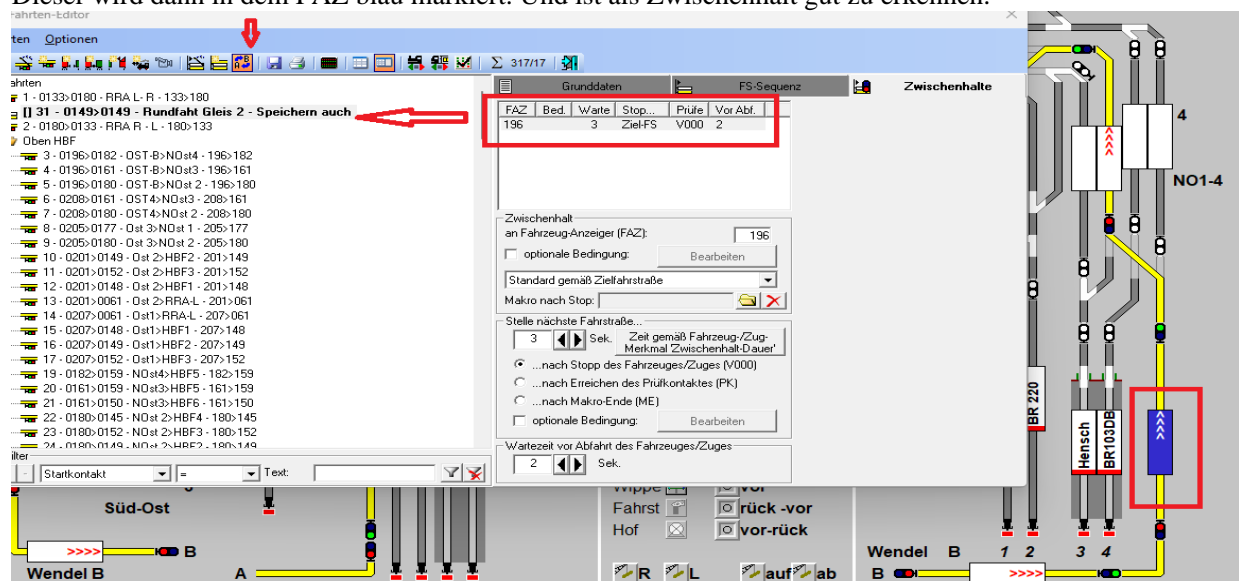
Dieser wird dann in dem FAZ blau markiert. Und ist als Zwischenhalt gut zu erkennen.

ahrten-Editor

ten Optionen

$\Sigma$ 317/17

ehrten
1 - 0133>0180 - RRA L- R - 133>180
[] 31 - 0149>0149 - Rundfaht Gleis 2 - Speichern auch
2 - 0180>0133 - RRA R - L - 180>133
Oben HBF
3 - 0196>0182 - OST-B>NOst4 - 196>182
4 - 0196>0161 - OST-B>NOst3 - 196>161
5 - 0196>0180 - OST-B>NOst 2 - 196>180
6 - 0208>0161 - OST4>NOst3 - 208>161
7 - 0208>0180 - OST4>NOst 2 - 208>180
8 - 0205>0177 - Ost 3>NOst 1 - 205>177
9 - 0205>0180 - Ost 3>NOst 2 - 205>180
10 - 0201>0149 - Ost 2>HBF2 - 201>149
11 - 0201>0152 - Ost 2>HBF3 - 201>152
12 - 0201>0148 - Ost 2>HBF1 - 201>148
13 - 0201>0061 - Ost 2>RRA-L - 201>061
14 - 0207>0061 - Ost1>RRA-L - 207>061
15 - 0207>0148 - Ost1>HBF1 - 207>148
16 - 0207>0149 - Ost1>HBF2 - 207>149
17 - 0207>0152 - Ost1>HBF3 - 207>152
19 - 0182>0159 - NOst4>HBF5 - 182>159
20 - 0161>0159 - NOst3>HBF5 - 161>159
21 - 0161>0150 - NOst3>HBF6 - 161>150
22 - 0180>0145 - NOst 2>HBF4 - 180>145
23 - 0180>0152 - NOst 2>HBF3 - 180>152
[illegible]

ilter
Startkontakt = Text:

Grunddaten FS-Sequenz Zwischenhalte

| FAZ | Bed. | Warte | Stop... | Prüfe | Vor Abf. |
|---|---|---|---|---|---|
| 196 | | 3 | Ziel-FS | V000 | 2 |

Zwischenhalt
an Fahrzeug-Anzeiger (FAZ): 196
optionale Bedingung: Bearbeiten
Standard gemäß Zielfahrstraße
Makro nach Stop:

Stelle nächste Fahrstraße...
3 Sek. Zeit gemäß Fahrzeug-/Zug-Merkmal 'Zwischenhalt-Dauer'
...nach Stopp des Fahrzeuges/Zuges (V000)
...nach Erreichen des Prüfkontaktes (PK)
...nach Makro-Ende (ME)
optionale Bedingung: Bearbeiten

Wartezeit vor Abfahrt des Fahrzeuges/Zuges
2 Sek.

4
NO1-4
BR 220
Hensch
BR103DB

Süd-Ost
>>>> B
Wendel B
A
Wippe vor
Fahrst rück -vor
Hof vor-rück
R L auf ab
Wendel B 1 2 3 4
B >>>>